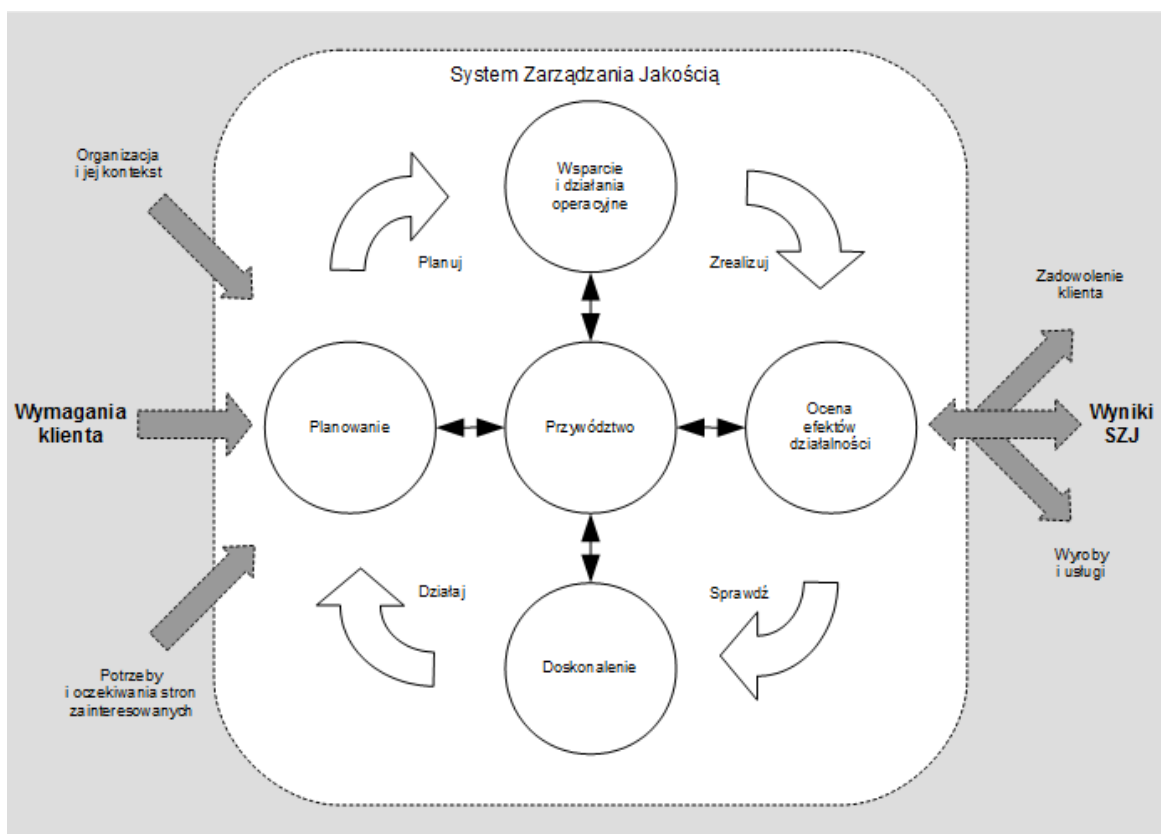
System Zarządzania Jakością

Organizacja i jej kontekst

Wsparcie i działania operacyjne

Planuj

Zrealizuj

Zadowolenie klienta

Wymagania klienta

Planowanie

Przywództwo

Ocena efektów działalności

Wyniki SZJ

Wyroby i usługi

Działaj

Sprawdź

Doskonalenie

Potrzeby i oczekiwania stron zainteresowanych